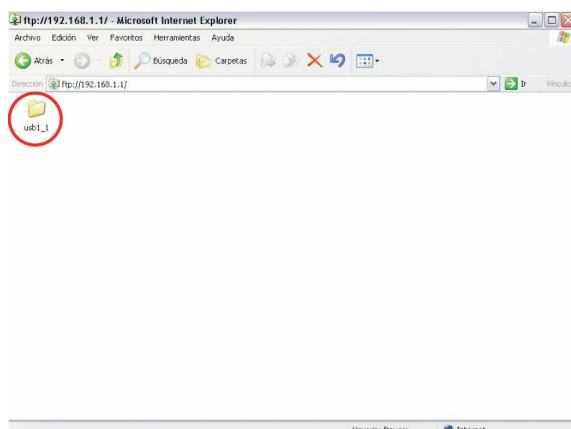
ftp://192.168.1.1/ - Microsoft Internet Explorer

Archivo Edición Ver Favoritos Herramientas Ayuda

Atrás Búsqueda Carpetas

Dirección ftp://192.168.1.1/ Ir Vínculos

usb1_1

Usuario: Anónimo Internet